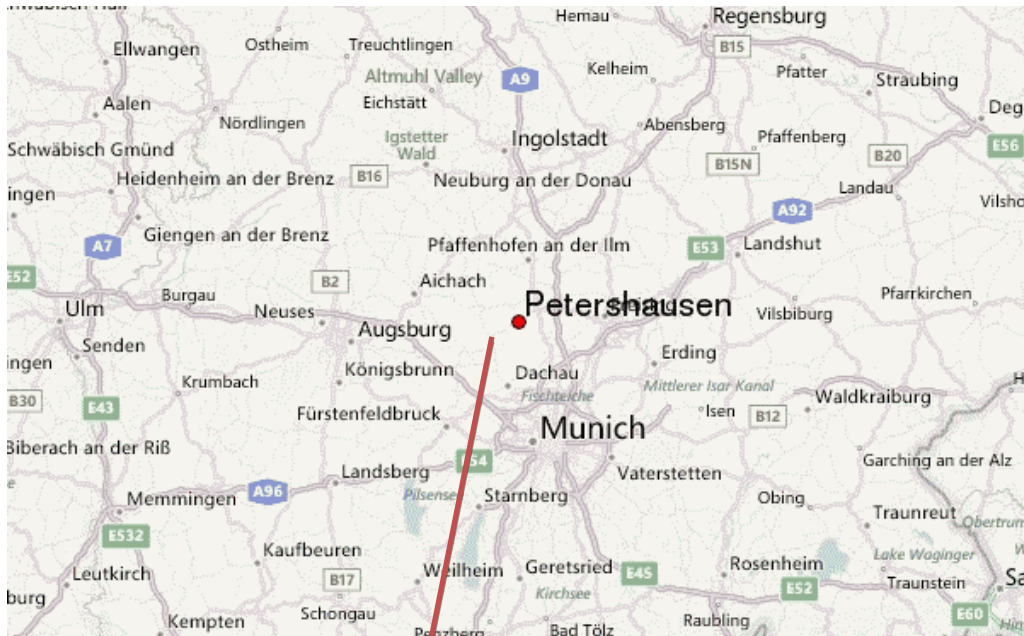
Hemau
Regensburg
Ellwangen
Ostheim
Treuchtlingen
B15
Altmuhl Valley
A9
Kelheim
Pfatter
Straubing
Deg
Aalen
Eichstätt
Nördlingen
Igstetter Wald
Ingolstadt
Abensberg
Pfaffenberg
Schwäbisch Gmünd
B15N
B20
E56
Heidenheim an der Brenz
B16
Neuburg an der Donau
Landau
ingen
A92
Vilsho
A7
Giengen an der Brenz
Pfaffenhofen an der Ilm
E53
Landshut
E52
B2
Aichach
Burgau
Pfarrkirchen
Ulm
Neuses
Petershausen
Augsburg
Vilsbiburg
Senden
Erding
ingen
Königsbrunn
Dachau
Krumbach
Mittlerer Isar Kanal
B30
E43
Fischteiche
Fürstenfeldbruck
Isen
B12
Waldkraiburg
Munich
Biberach an der Riß
E54
Landsberg
Vaterstetten
Garching an der Alz
Memmingen
A96
Pilsensee
Starnberg
Obing
E532
Traunreut
Obertrum
Kaufbeuren
Lake Waginger
Leutkirch
B17
Weilheim
Geretsried
E45
Rosenheim
Traunstein
Sa
burg
Kirchsee
E52
Kempten
Schongau
Penzberg
Bad Tölz
Raubling
E60